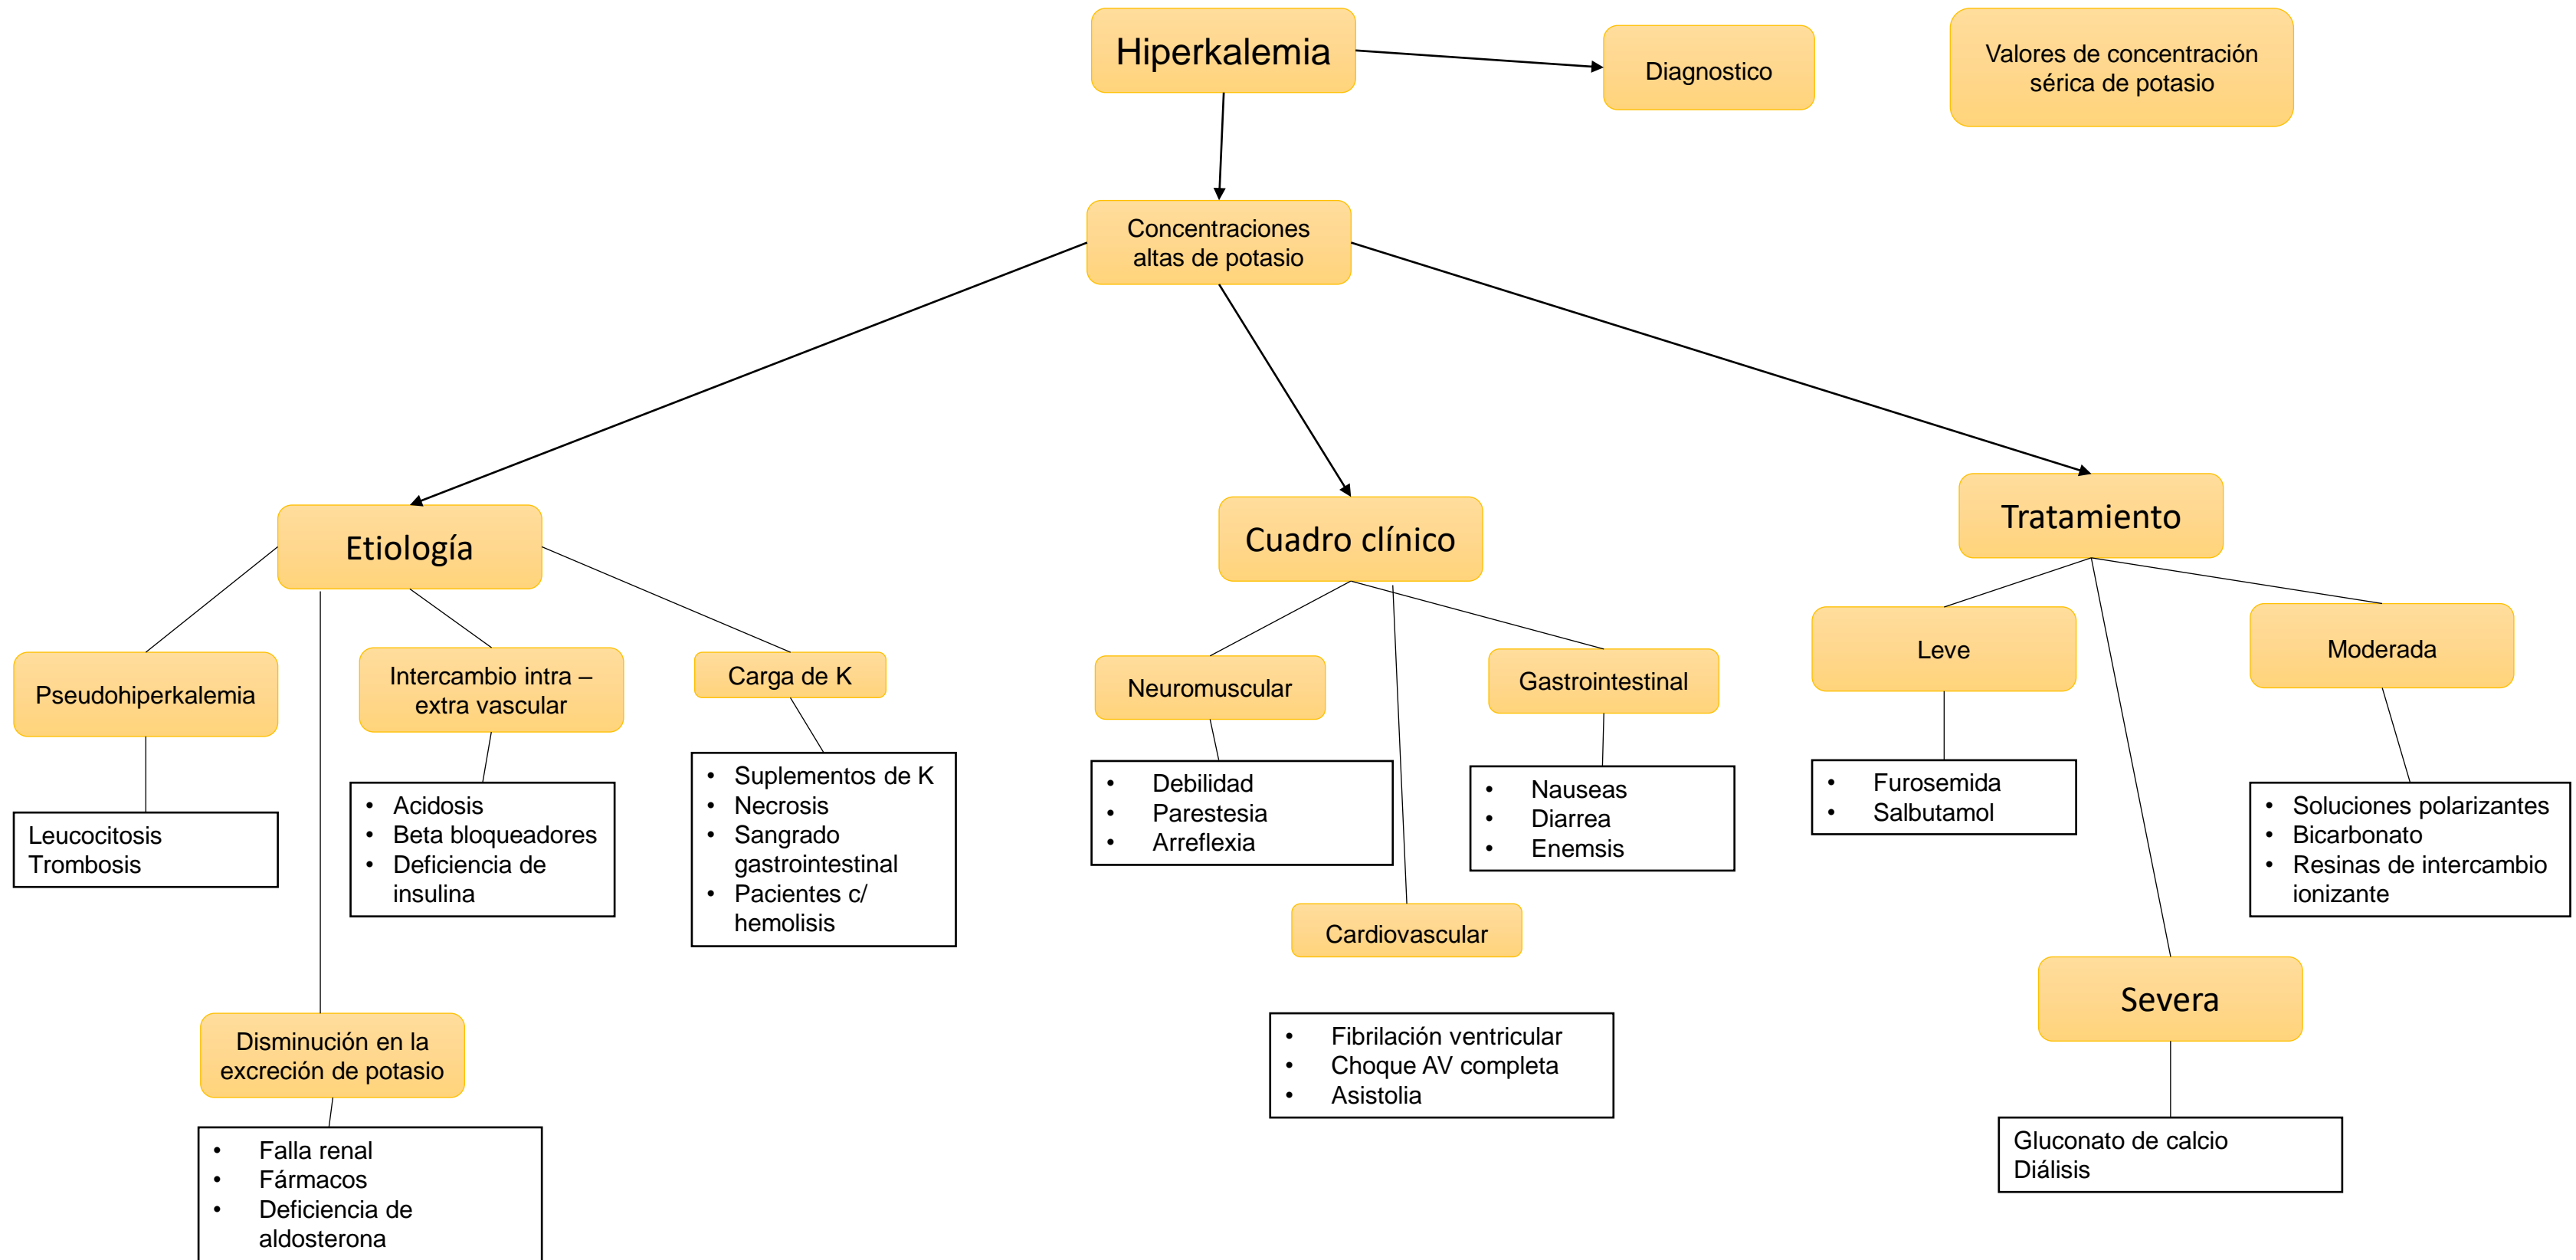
Hiperkalemia

Diagnostico

Valores de concentración sérica de potasio

Concentraciones altas de potasio

Etiología

Pseudohiperkalemia

Leucocitosis
Trombosis

Intercambio intra – extra vascular

- Acidosis
- Beta bloqueadores
- Deficiencia de insulina

Carga de K

- Suplementos de K
- Necrosis
- Sangrado gastrointestinal
- Pacientes c/ hemolisis

Disminución en la excreción de potasio

- Falla renal
- Fármacos
- Deficiencia de aldosterona

Cuadro clínico

Neuromuscular

- Debilidad
- Parestesia
- Arreflexia

Gastrointestinal

- Nauseas
- Diarrea
- Enemsis

Cardiovascular

- Fibrilación ventricular
- Choque AV completa
- Asistolia

Tratamiento

Leve

- Furosemida
- Salbutamol

Moderada

- Soluciones polarizantes
- Bicarbonato
- Resinas de intercambio ionizante

Severa

Gluconato de calcio
Diálisis